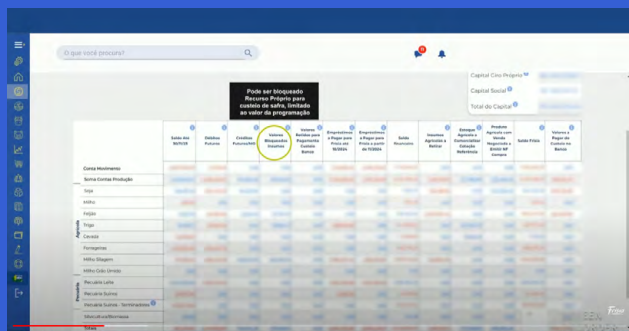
O que você procura?

Pode ser bloqueado Recurso Próprio para custeio de safra, limitado ao valor da programação

Capital Giro Próprio
Capital Social
Total do Capital

| | Saldo dos 30/11/23 | Débitos Futuros | Créditos Futuros/NF | Valores Bloqueados Insumos | Valores Retidos para Pagamento Custeio Banco | Empréstimos a Pagar para Prazo até 30/06/24 | Empréstimos a Pagar para Prazo a partir de 7/2024 | Saldo Recursos | Insumos Agrícolas a Retirar | Estoque Agrícola a Comercializar Cotação Referência | Produto Agrícola com Venda Negociada a Emitir NF Compra | Saldo Final | Valores a Pagar de Custeio no Banco |
|---|---|---|---|---|---|---|---|---|---|---|---|---|---|
| Conta Movimento | | | | | | | | | | | | | |
| Soma Contas Produção | | | | | | | | | | | | | |
| Soja | | | | | | | | | | | | | |
| Milho | | | | | | | | | | | | | |
| Feijão | | | | | | | | | | | | | |
| Trigo | | | | | | | | | | | | | |
| Cevada | | | | | | | | | | | | | |
| Forrageiras | | | | | | | | | | | | | |
| Milho Silagem | | | | | | | | | | | | | |
| Milho Grão Úmido | | | | | | | | | | | | | |
| Pecuária Leite | | | | | | | | | | | | | |
| Pecuária Suínos | | | | | | | | | | | | | |
| Pecuária Suínos - Terminadores | | | | | | | | | | | | | |
| Educação/Bovinos | | | | | | | | | | | | | |

Agrícola
Pecuária